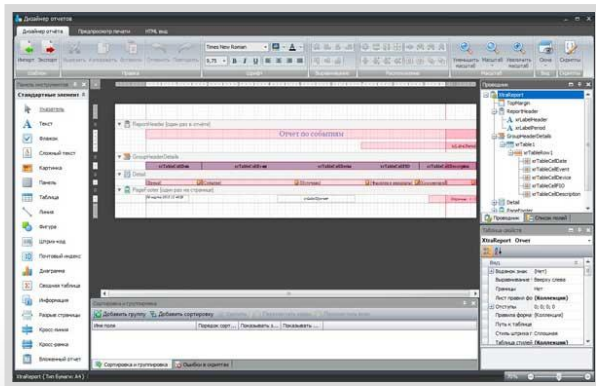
Дизайнер отчетов

Дизайнер отчёта | Предпросмотр печати | HTML вид

Импорт | Экспорт | Вырезать | Копировать | Вставить | Отменить | Повторить
Правка
Times New Roman | 9,75 | B | I | U
Шрифт
Выравнивание | Расположение
Уменьшить масштаб | Масштаб | Увеличить масштаб
Масштаб
Окна | Скрипты
Вид | Скрипты

Панель инструментов
Стандартные элементы
Указатель
Текст
Флажок
Сложный текст
Картинка
Панель
Таблица
Линия
Фигура
Штрих-код
Почтовый индекс
Диаграмма
Сводная таблица
Информация
Разрыв страницы
Кросс-линия
Кросс-рамка
Вложенный отчет

ReportHeader [один раз в отчете]
Отчет по событиям
xrLabelPeriod
GroupHeaderDetails
xrTableCellDate | xrTableCellEvent | xrTableCellDevice | xrTableCellFIO | xrTableCellDescription
Detail
PageFooter [один раз на странице]

Сортировка и группировка
Добавить группу | Добавить сортировку
Имя поля | Порядок сорт... | Показыват... | Показывать ...

Сортировка и группировка | Ошибки в скриптах

Просмотр
XtraReport
TopMargin
ReportHeader
xrLabelHeader
xrLabelPeriod
GroupHeaderDetails
xrTable1
xrTableRow1
xrTableCellDate
xrTableCellEvent
xrTableCellDevice
xrTableCellFIO
xrTableCellDescription
Detail
PageFooter
Просмотр | Список полей

Таблица свойств
XtraReport Отчет
Вид
Водяной знак | (Нет)
Выравнивание | Вверху слева
Границы | Нет
Лист правого фо | (Коллекция)
Отступы | 0; 0; 0; 0
Правила форма | (Коллекция)
Путь к таблице |
Стиль штрихов | Сплошная
Таблица стилей | (Коллекция)

XtraReport { Тип бумаги: A4 }